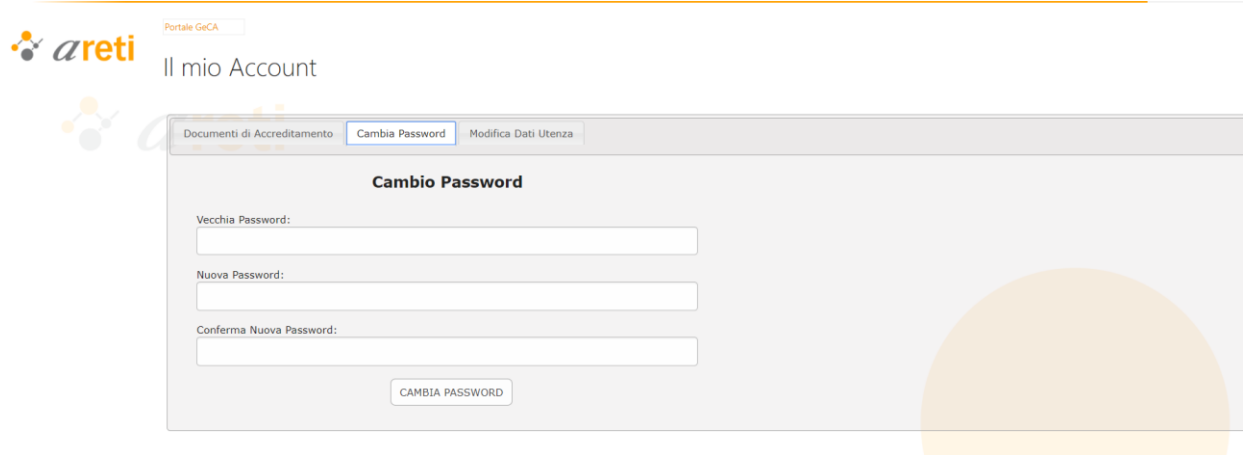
areti

Portale GeCA

Il mio Account

Documenti di Accreditamento | Cambia Password | Modifica Dati Utenza

Cambio Password

Vecchia Password:

Nuova Password:

Conferma Nuova Password:

CAMBIA PASSWORD